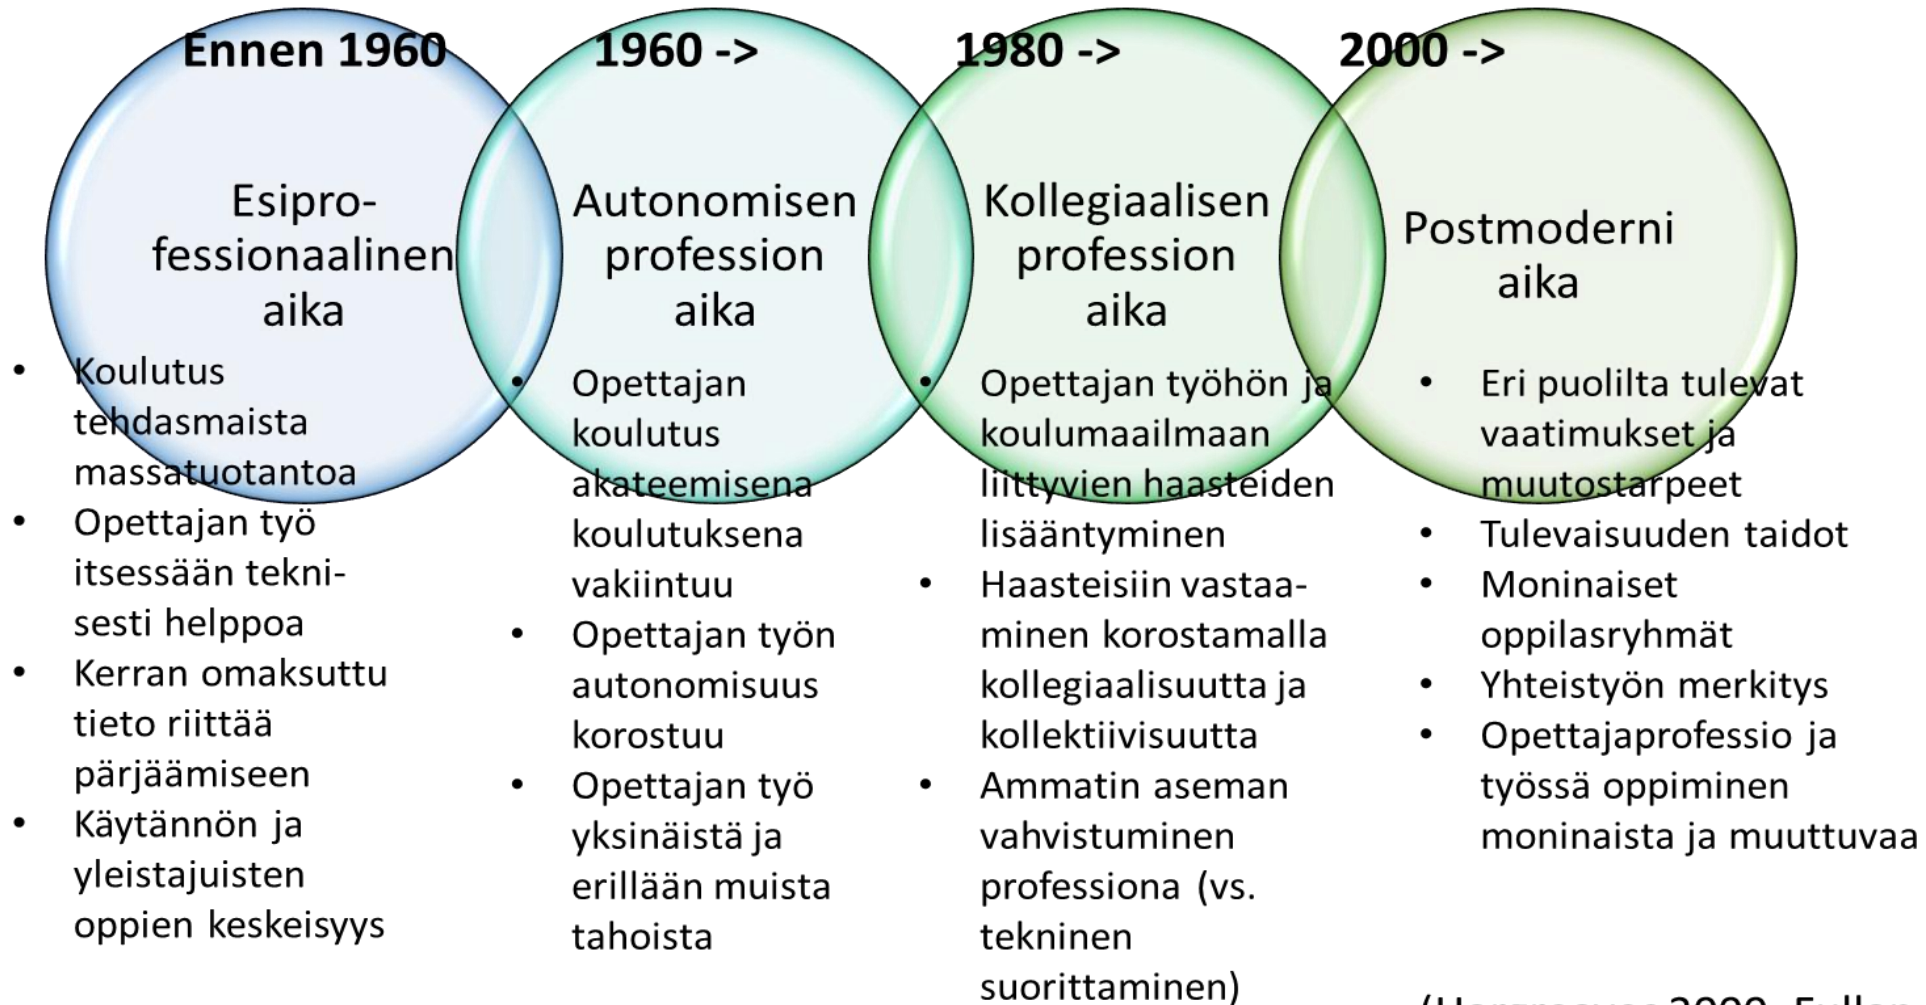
Ennen 1960

Esiprofessionaalinen aika

- Koulutus tehdasmaista massatuotantoa
- Opettajan työ itsessään teknisesti helppoa
- Kerran omaksuttu tieto riittää pärjäämiseen
- Käytännön ja yleistajuisten oppien keskeisyys

1960 ->

Autonomisen profession aika

- Opettajan koulutus akateemisena koulutuksena vakiintuu
- Opettajan työn autonomisuus korostuu
- Opettajan työ yksinäistä ja erillään muista tahoista

1980 ->

Kollegiaalisen profession aika

- Opettajan työhön ja koulumaailmaan liittyvien haasteiden lisääntyminen
- Haasteisiin vastaaminen korostamalla kollegiaalisuutta ja kollektiivisuutta
- Ammatin aseman vahvistuminen professiona (vs. tekninen suorittaminen)

2000 ->

Postmoderni aika

- Eri puolilta tulevat vaatimukset ja muutostarpeet
- Tulevaisuuden taidot
- Moninaiset oppilasryhmät
- Yhteistyön merkitys
- Opettajaprofessio ja työssä oppiminen moninaista ja muuttuvaa

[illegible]